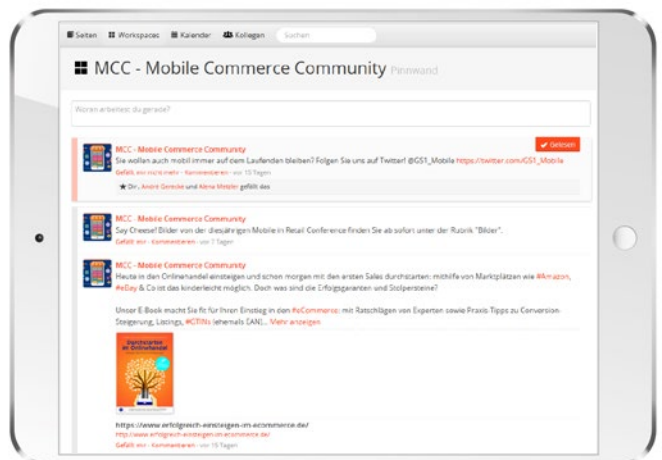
Seiten Workspaces Kalender Kollegen Suchen

MCC - Mobile Commerce Community Pinnwand

Woran arbeitest du gerade?

MCC - Mobile Commerce Community
Sie wollen auch mobil immer auf dem Laufenden bleiben? Folgen Sie uns auf Twitter! @GS1_Mobile https://twitter.com/GS1_Mobile
Gefällt mir nicht mehr · Kommentieren · vor 15 Tagen
Dir, André Gerecke und Alena Mößler gefällt das

Gelesen

MCC - Mobile Commerce Community
Say Cheese! Bilder von der diesjährigen Mobile in Retail Conference finden Sie ab sofort unter der Rubrik "Bilder".
Gefällt mir · Kommentieren · vor 7 Tagen

MCC - Mobile Commerce Community
Heute in den Onlinehandel einsteigen und schon morgen mit den ersten Sales durchstarten: mithilfe von Marktplätzen wie #Amazon, #eBay & Co ist das kinderleicht möglich. Doch was sind die Erfolgsgaranten und Stolpersteine?

Unser E-Book macht Sie fit für Ihren Einstieg in den #eCommerce: mit Ratschlägen von Experten sowie Praxis Tipps zu Conversion-Steigerung, Listings, #GTINs (ehemals EAN)... Mehr anzeigen

Durchstarten im Onlinehandel

https://www.erfolgreich-einsteigen-im-ecommerce.de/
http://www.erfolgreich-einsteigen-im-ecommerce.de/
Gefällt mir · Kommentieren · vor 15 Tagen